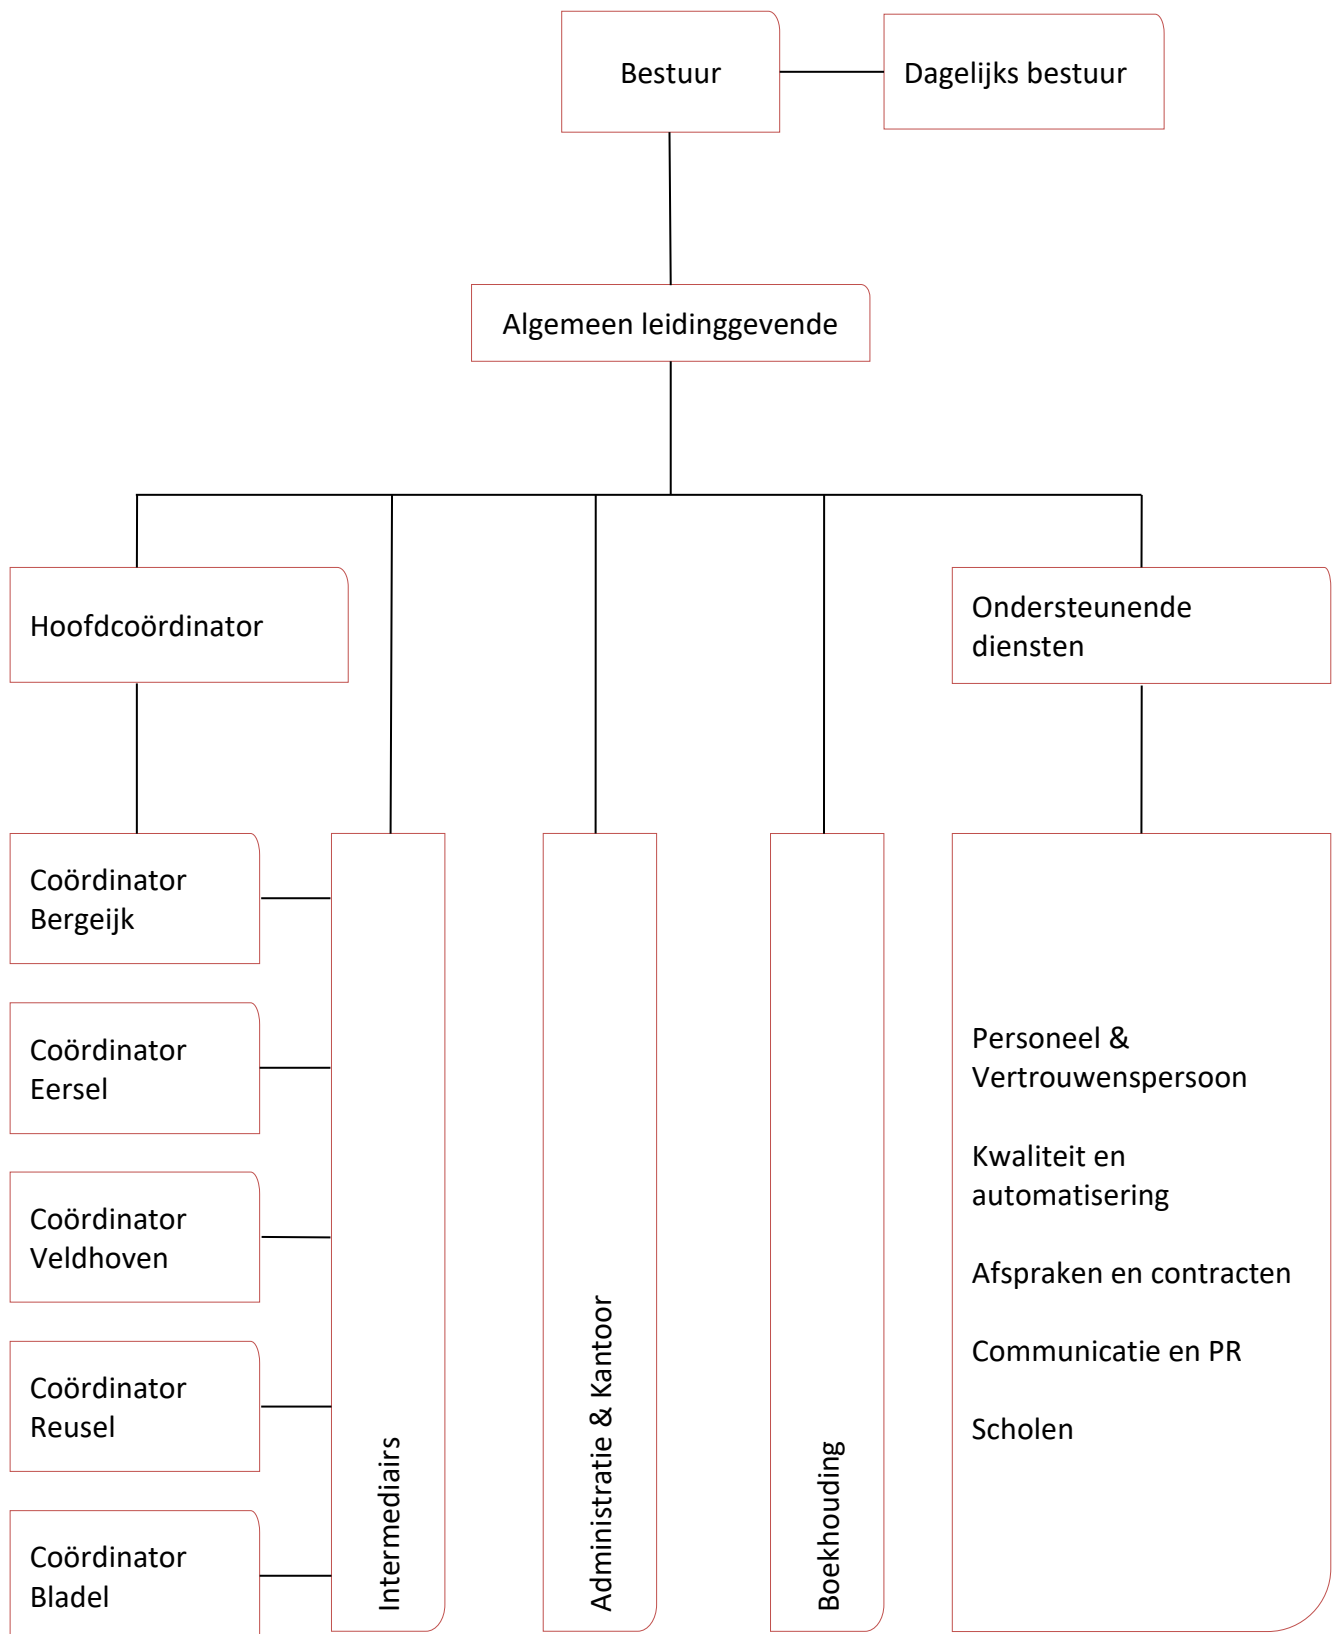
Bestuur

Dagelijks bestuur

Algemeen leidinggevende

Hoofdcoördinator

Ondersteunende diensten

Coördinator Bergeijk

Coördinator Eersel

Coördinator Veldhoven

Coördinator Reusel

Coördinator Bladel

Intermediairs

Administratie & Kantoor

Boekhouding

Personeel & Vertrouwenspersoon

Kwaliteit en automatisering

Afspraken en contracten

Communicatie en PR

Scholen